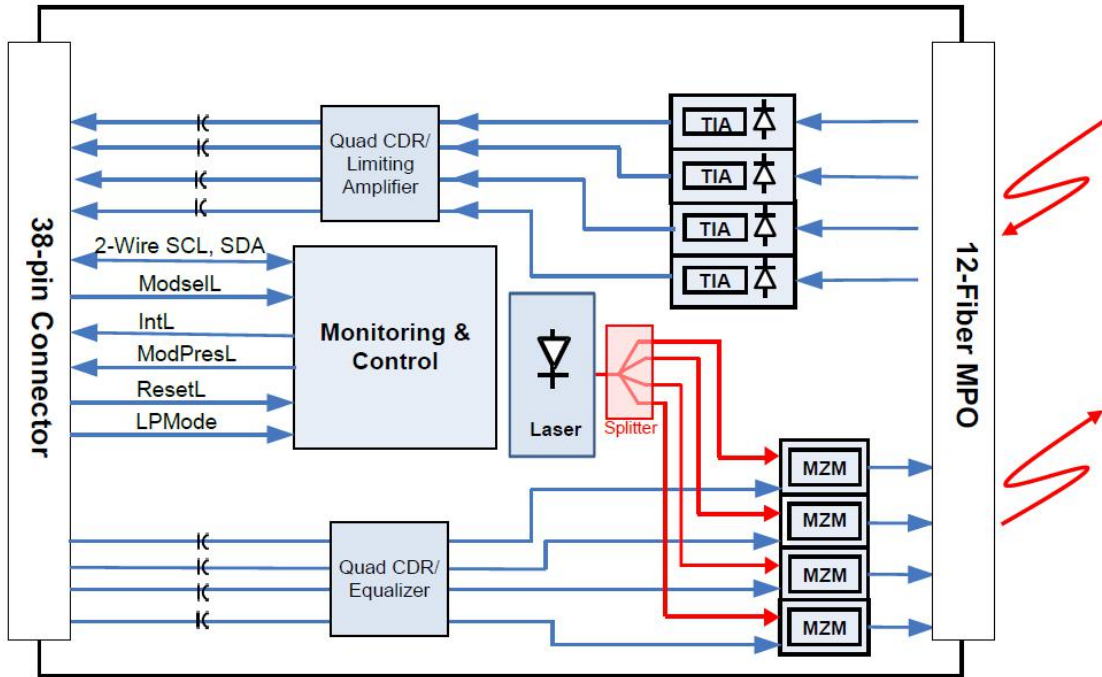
38-pin Connector

Quad CDR/ Limiting Amplifier

TIA
TIA
TIA
TIA

12-Fiber MPO

2-Wire SCL, SDA
ModselL
IntL
ModPresL
ResetL
LPMode

Monitoring & Control

Laser

Splitter

MZM
MZM
MZM
MZM

Quad CDR/ Equalizer